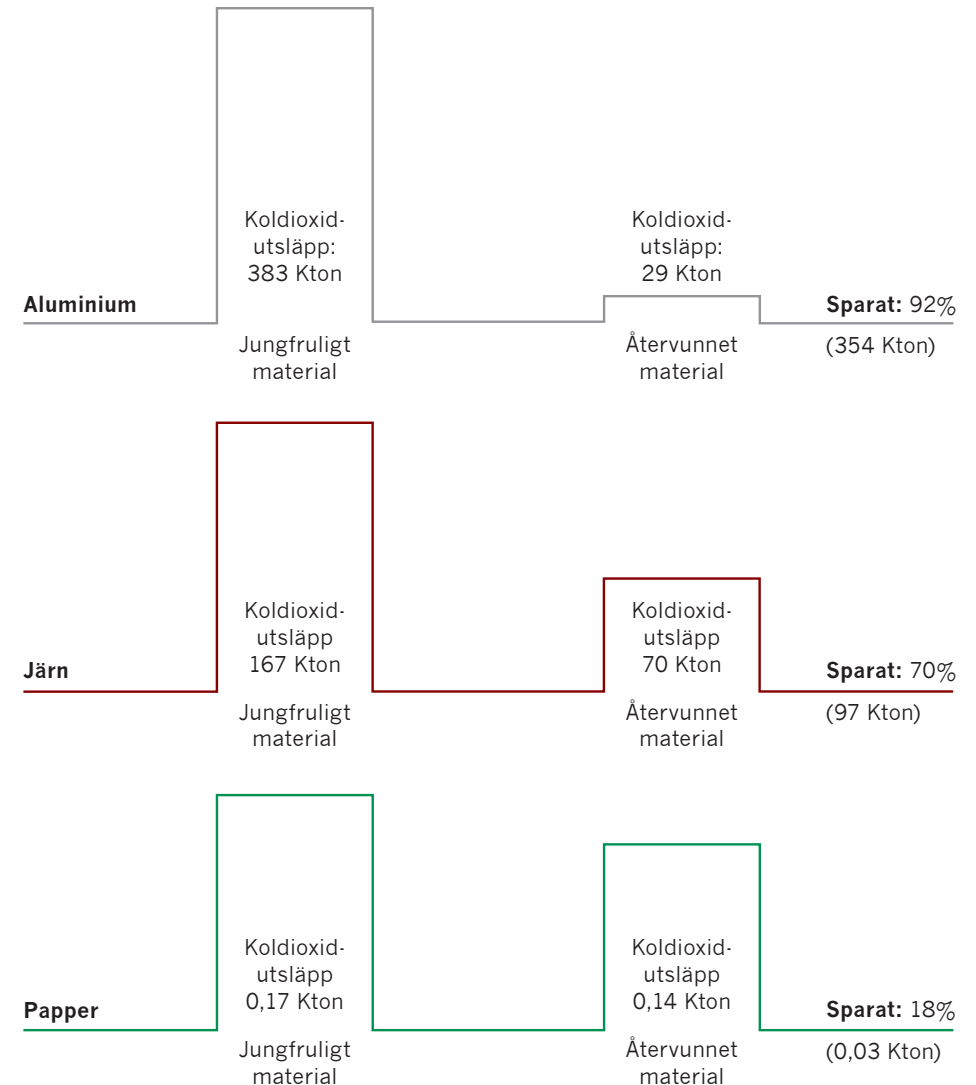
Aluminium

Koldioxidutsläpp: 383 Kton

Jungfruligt material

Koldioxidutsläpp: 29 Kton

Återvunnet material

**Sparat:** 92%
(354 Kton)

Järn

Koldioxidutsläpp 167 Kton

Jungfruligt material

Koldioxidutsläpp 70 Kton

Återvunnet material

**Sparat:** 70%
(97 Kton)

Papper

Koldioxidutsläpp 0,17 Kton

Jungfruligt material

Koldioxidutsläpp 0,14 Kton

Återvunnet material

**Sparat:** 18%
(0,03 Kton)